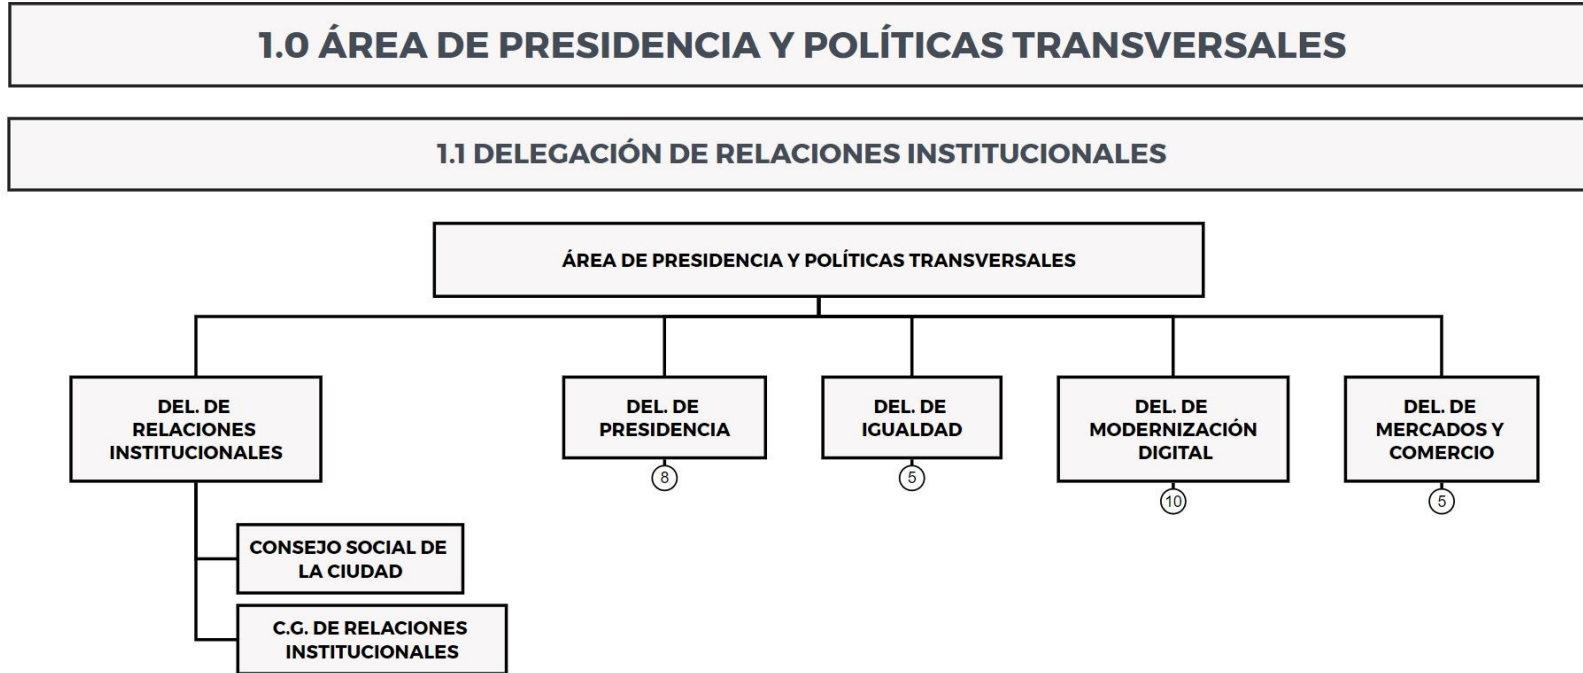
1.0 ÁREA DE PRESIDENCIA Y POLÍTICAS TRANSVERSALES

1.1 DELEGACIÓN DE RELACIONES INSTITUCIONALES

ÁREA DE PRESIDENCIA Y POLÍTICAS TRANSVERSALES

DEL. DE RELACIONES INSTITUCIONALES

DEL. DE PRESIDENCIA
8

DEL. DE IGUALDAD
5

DEL. DE MODERNIZACIÓN DIGITAL
10

DEL. DE MERCADOS Y COMERCIO
5

CONSEJO SOCIAL DE LA CIUDAD

C.G. DE RELACIONES INSTITUCIONALES